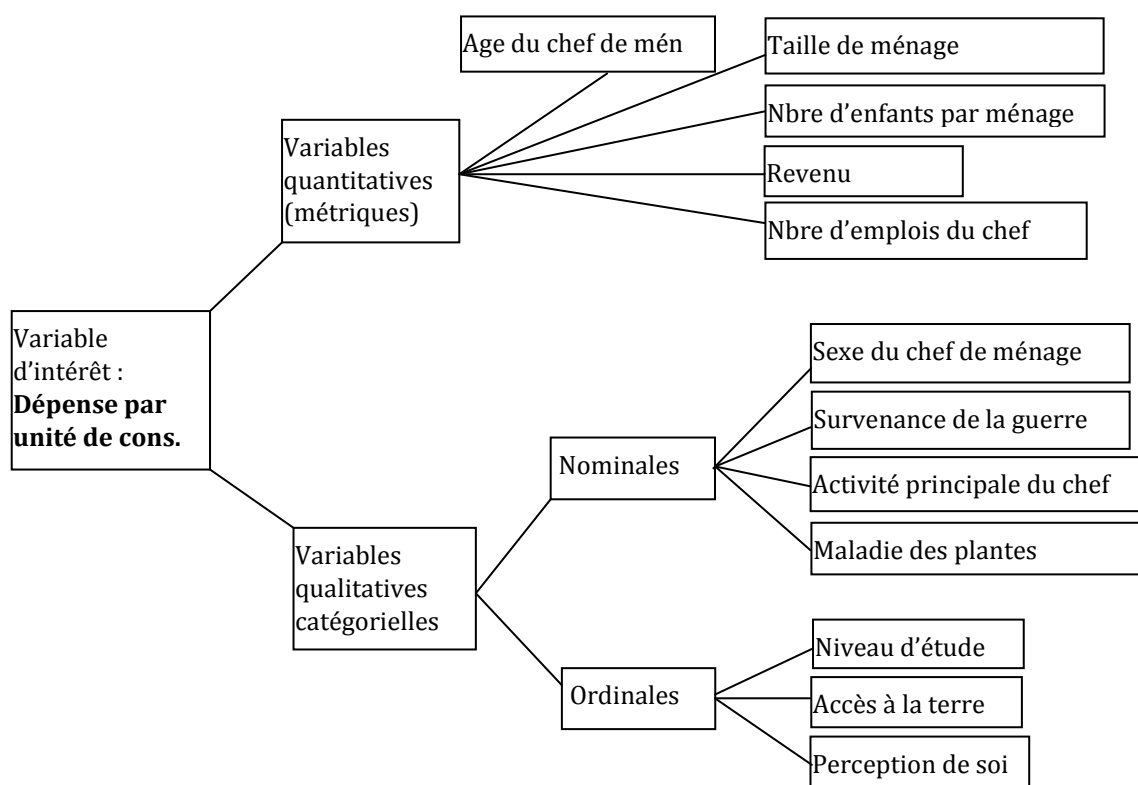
Age du chef de mén

Taille de ménage

Nbre d’enfants par ménage

Variables quantitatives (métriques)

Revenu

Nbre d’emplois du chef

Variable d’intérêt : **Dépense par unité de cons.**

Sexe du chef de ménage

Survenance de la guerre

Nominales

Activité principale du chef

Maladie des plantes

Variables qualitatives catégorielles

Niveau d’étude

Ordinales

Accès à la terre

Perception de soi